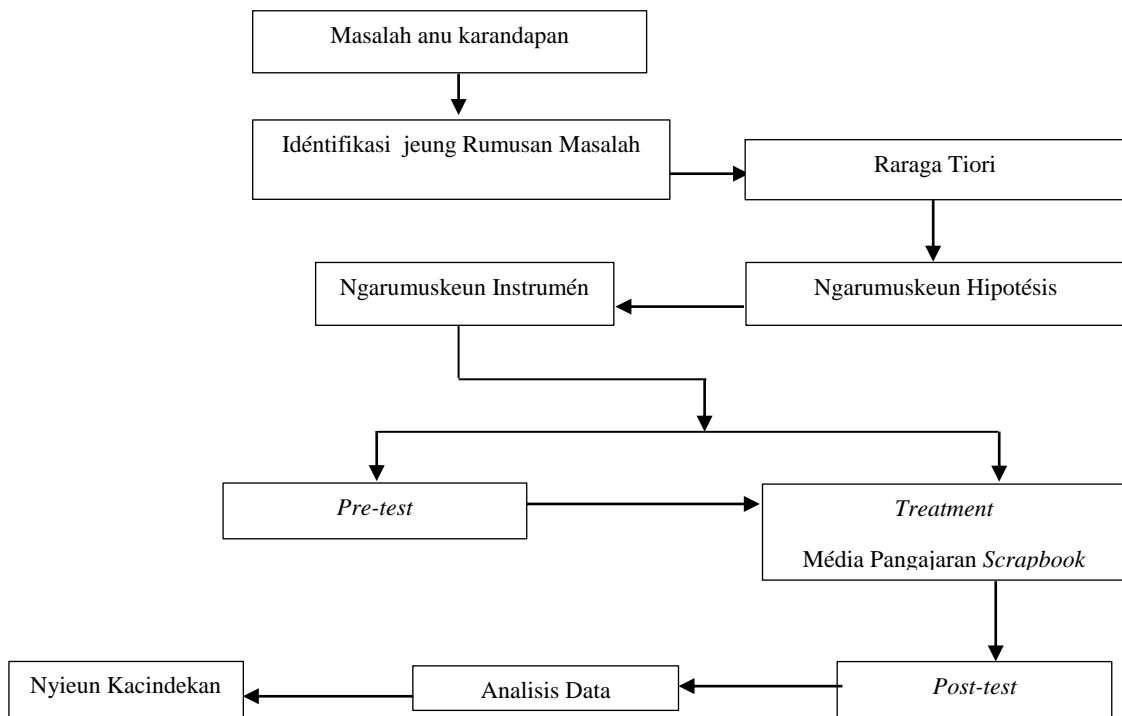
Masalah anu karandapan

Idéntifikasi jeung Rumusan Masalah

Raraga Tiori

Ngarumuskeun Hipotésis

Ngarumuskeun Instrumén

Pre-test

Treatment

Média Pangajaran Scrapbook

Post-test

Analisis Data

Nyieun Kacindekan